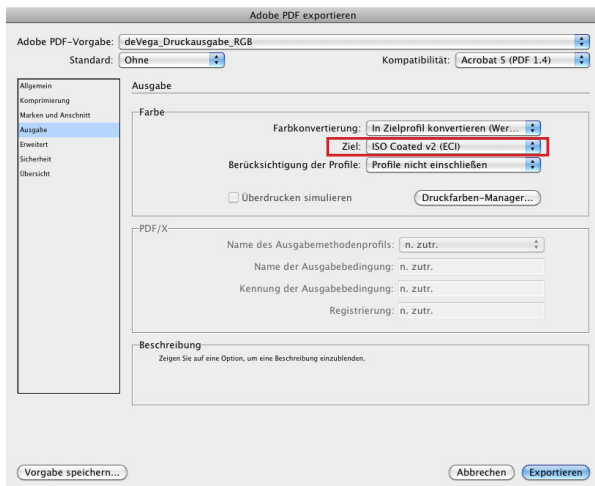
Adobe PDF exportieren

Adobe PDF-Vorgabe: deVega_Druckausgabe_RGB

Standard: Ohne

Kompatibilität: Acrobat 5 (PDF 1.4)

Allgemein
Komprimierung
Marken und Anschnitt
Ausgabe
Erweitert
Sicherheit
Übersicht

Ausgabe

Farbe

Farbkonvertierung: In Zielprofil konvertieren (Wer...

Ziel: ISO Coated v2 (ECI)

Berücksichtigung der Profile: Profile nicht einschließen

Überdrucken simulieren

Druckfarben-Manager...

PDF/X

Name des Ausgabemethodenprofils: n. zutr.

Name der Ausgabebedingung: n. zutr.

Kennung der Ausgabebedingung: n. zutr.

Registrierung: n. zutr.

Beschreibung

Zeigen Sie auf eine Option, um eine Beschreibung einzublenden.

Vorgabe speichern...

Abbrechen

Exportieren